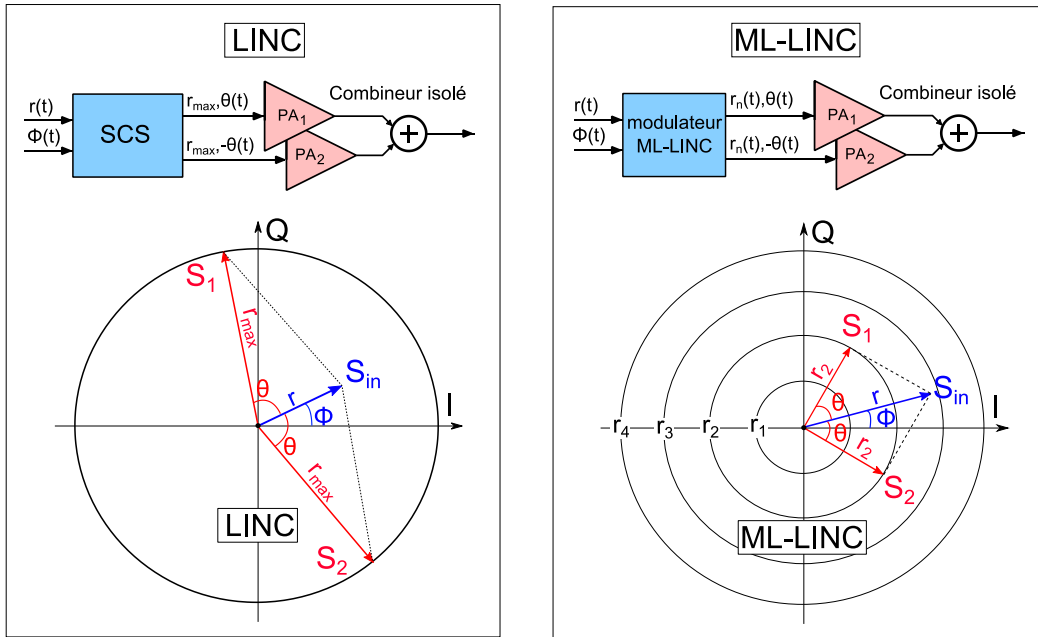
LINC

r(t)
Φ(t)
SCS
$r_{max}$,θ(t)
$r_{max}$,-θ(t)
$PA_1$
$PA_2$
Combineur isolé
+

Q
$S_1$
$r_{max}$
θ
r
$S_{in}$
Φ
θ
I
$r_{max}$
LINC
$S_2$

ML-LINC

r(t)
Φ(t)
modulateur ML-LINC
$r_n(t)$,θ(t)
$r_n(t)$,-θ(t)
$PA_1$
$PA_2$
Combineur isolé
+

Q
$S_1$
$r_2$
θ
r
$S_{in}$
Φ
θ
I
$-r_4$
$r_3$
$r_2$
$r_1$
$r_2$
$S_2$
ML-LINC